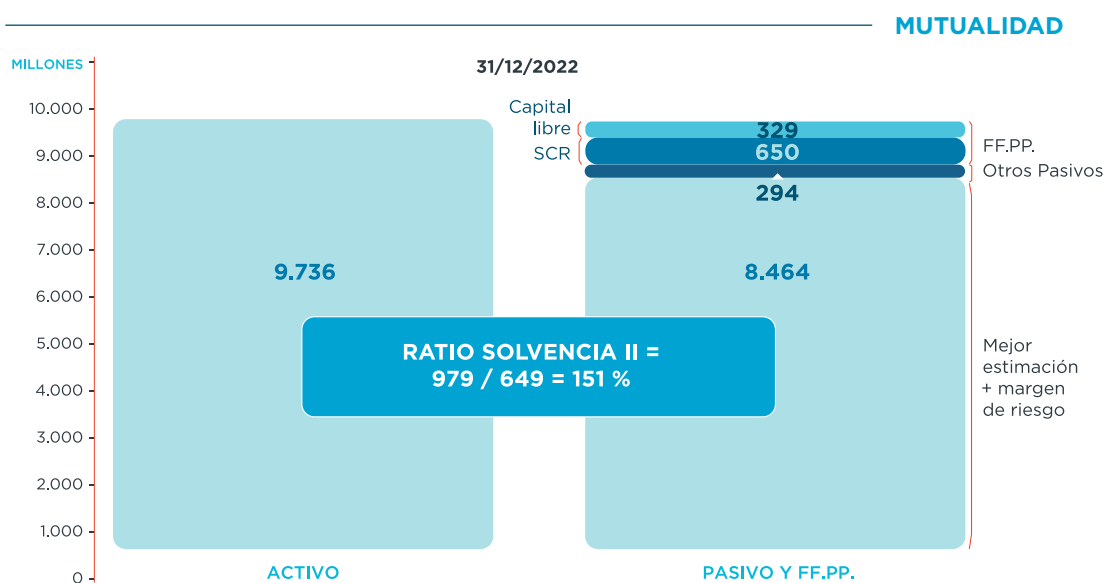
MUTUALIDAD

MILLONES

31/12/2022

10.000
9.000
8.000
7.000
6.000
5.000
4.000
3.000
2.000
1.000
0

9.736

Capital libre
SCR

329
650
294

8.464

FF.PP.
Otros Pasivos

Mejor estimación + margen de riesgo

RATIO SOLVENCIA II =
979 / 649 = 151 %

ACTIVO

PASIVO Y FF.PP.